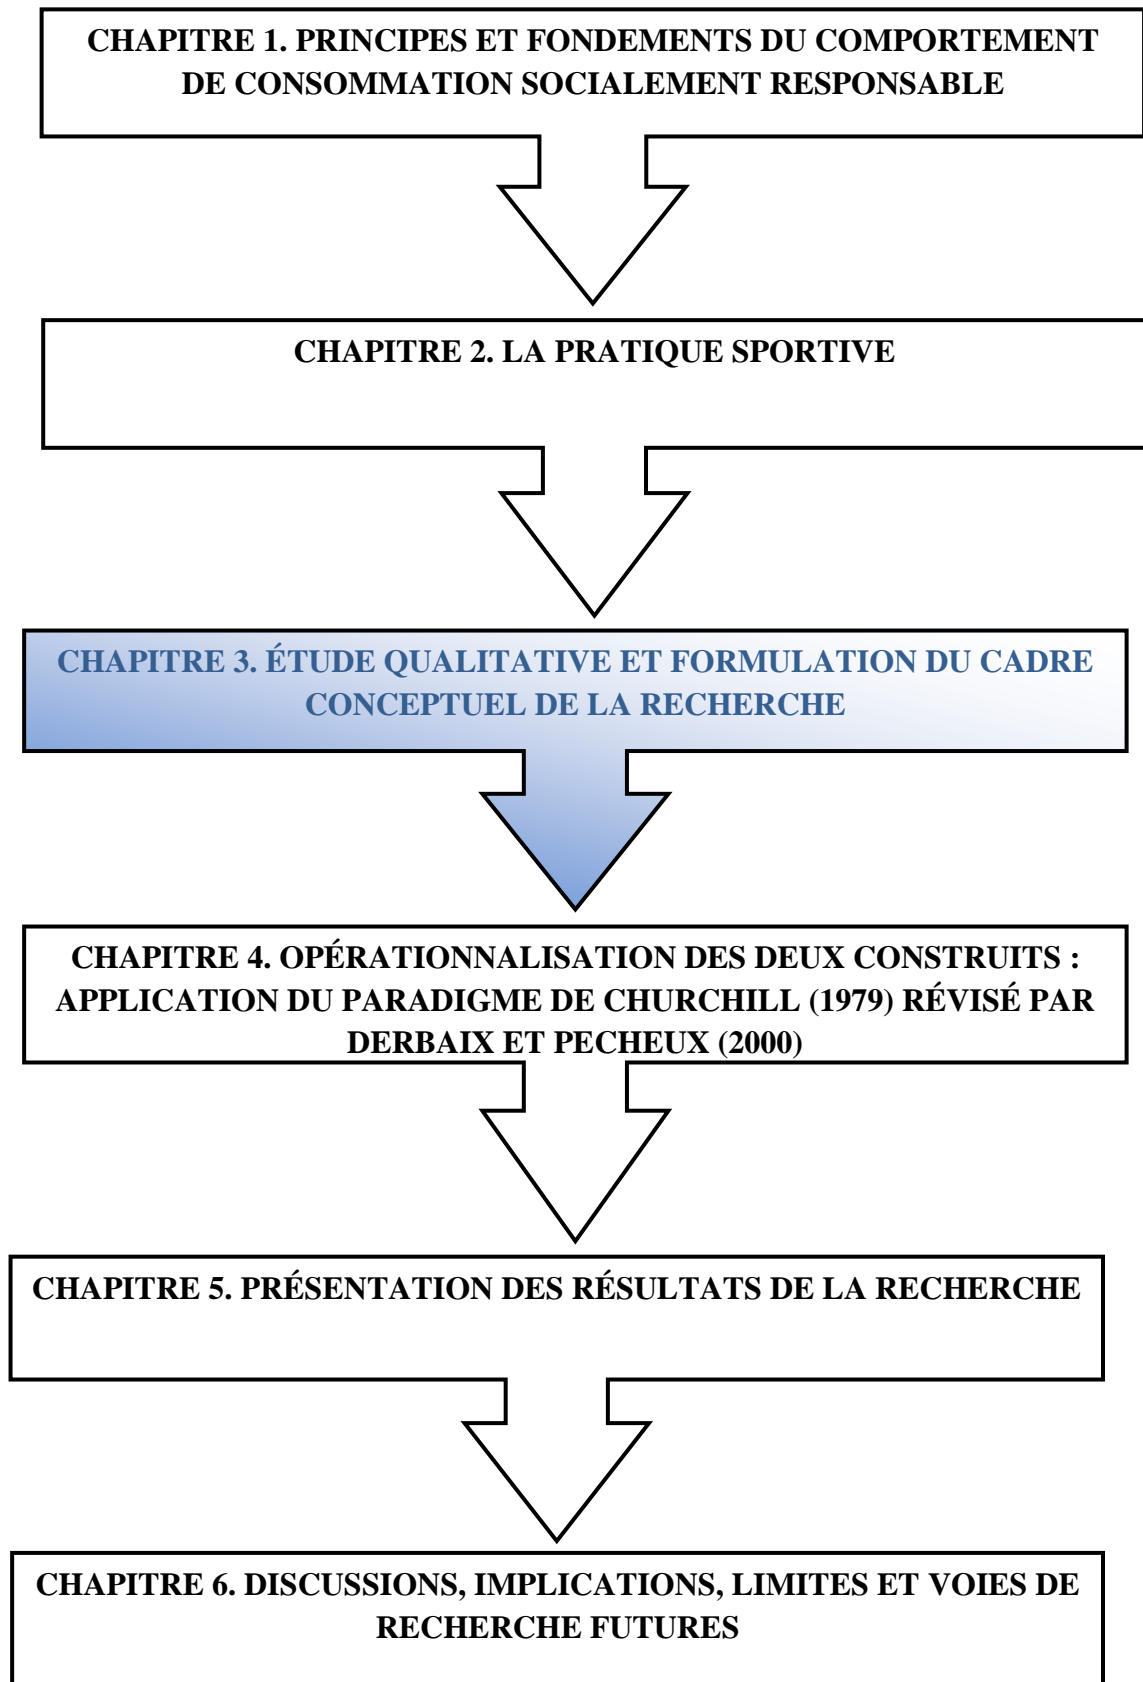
CHAPITRE 1. PRINCIPES ET FONDEMENTS DU COMPORTEMENT DE CONSOMMATION SOCIALEMENT RESPONSABLE

CHAPITRE 2. LA PRATIQUE SPORTIVE

CHAPITRE 3. ÉTUDE QUALITATIVE ET FORMULATION DU CADRE CONCEPTUEL DE LA RECHERCHE

CHAPITRE 4. OPÉRATIONNALISATION DES DEUX CONSTRUITS : APPLICATION DU PARADIGME DE CHURCHILL (1979) RÉVISÉ PAR DERBAIX ET PECHEUX (2000)

CHAPITRE 5. PRÉSENTATION DES RÉSULTATS DE LA RECHERCHE

CHAPITRE 6. DISCUSSIONS, IMPLICATIONS, LIMITES ET VOIES DE RECHERCHE FUTURES